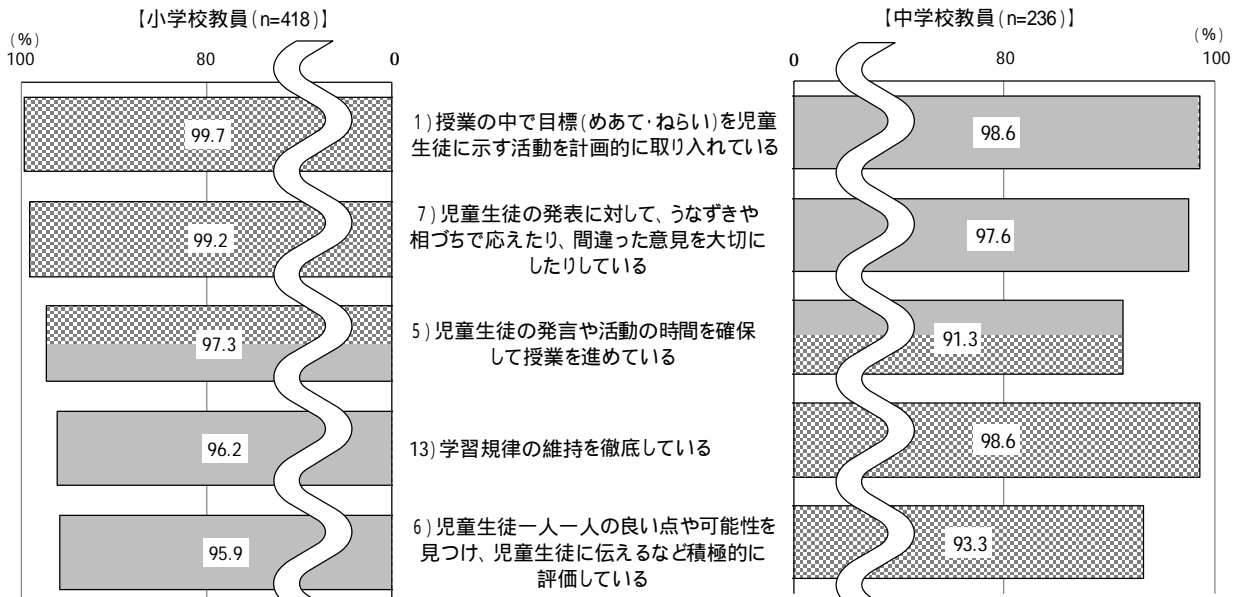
【小学校教員(n=418)】

(%)
100 80 0

99.7
99.2
97.3
96.2
95.9

1)授業の中で目標(めあて･ねらい)を児童生徒に示す活動を計画的に取り入れている

7)児童生徒の発表に対して、うなずきや相づちで応えたり、間違った意見を大切にしたりしている

5)児童生徒の発言や活動の時間を確保して授業を進めている

13)学習規律の維持を徹底している

6)児童生徒一人一人の良い点や可能性を見つけ、児童生徒に伝えるなど積極的に評価している

【中学校教員(n=236)】

(%)
0 80 100

98.6
97.6
91.3
98.6
93.3